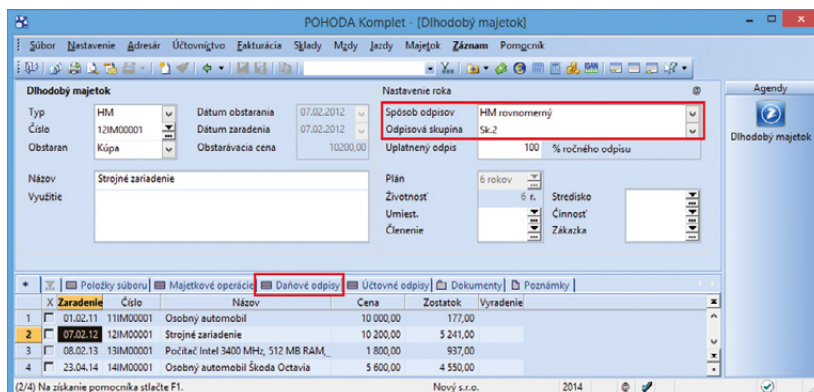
POHODA Komplet - [Dlhodobý majetok]

Súbor Nastavenie Adresár Účtovníctvo Fakturácia Sklady Mzdy Jazdy Majetok Záznam Pomocník

Dlhodobý majetok

Nastavenie roka

Typ HM
Číslo 12IM00001
Obstaran Kúpa

Dátum obstarania 07.02.2012
Dátum zaradenia 07.02.2012
Obstarávacia cena 10200,00

Spôsob odpisov HM rovnomerný
Odpisová skupina Sk.2
Uplatnený odpis 100 % ročného odpisu

Názov Strojné zariadenie
Využitie

Plán 6 rokov
Životnosť 6 r.
Umiest.
Členenie

Stredisko
Činnosť
Zákazka

Agendy
Dlhodobý majetok

Položky súboru | Majetkové operácie | Daňové odpisy | Účtovné odpisy | Dokumenty | Poznámky

| | X | Zaradenie | Číslo | Názov | Cena | Zostatok | Vyradenie |
|---|---|---|---|---|---|---|---|
| 1 | | 01.02.11 | 11IM00001 | Osobný automobil | 10 000,00 | 177,00 | |
| 2 | | 07.02.12 | 12IM00001 | Strojné zariadenie | 10 200,00 | 5 241,00 | |
| 3 | | 08.02.13 | 13IM00001 | Počítač Intel 3400 MHz, 512 MB RAM, | 1 800,00 | 937,00 | |
| 4 | | 23.04.14 | 14IM00001 | Osobný automobil Škoda Octavia | 5 600,00 | 4 550,00 | |

(2/4) Na získanie pomocníka stlačte F1. Nový s.r.o. 2014